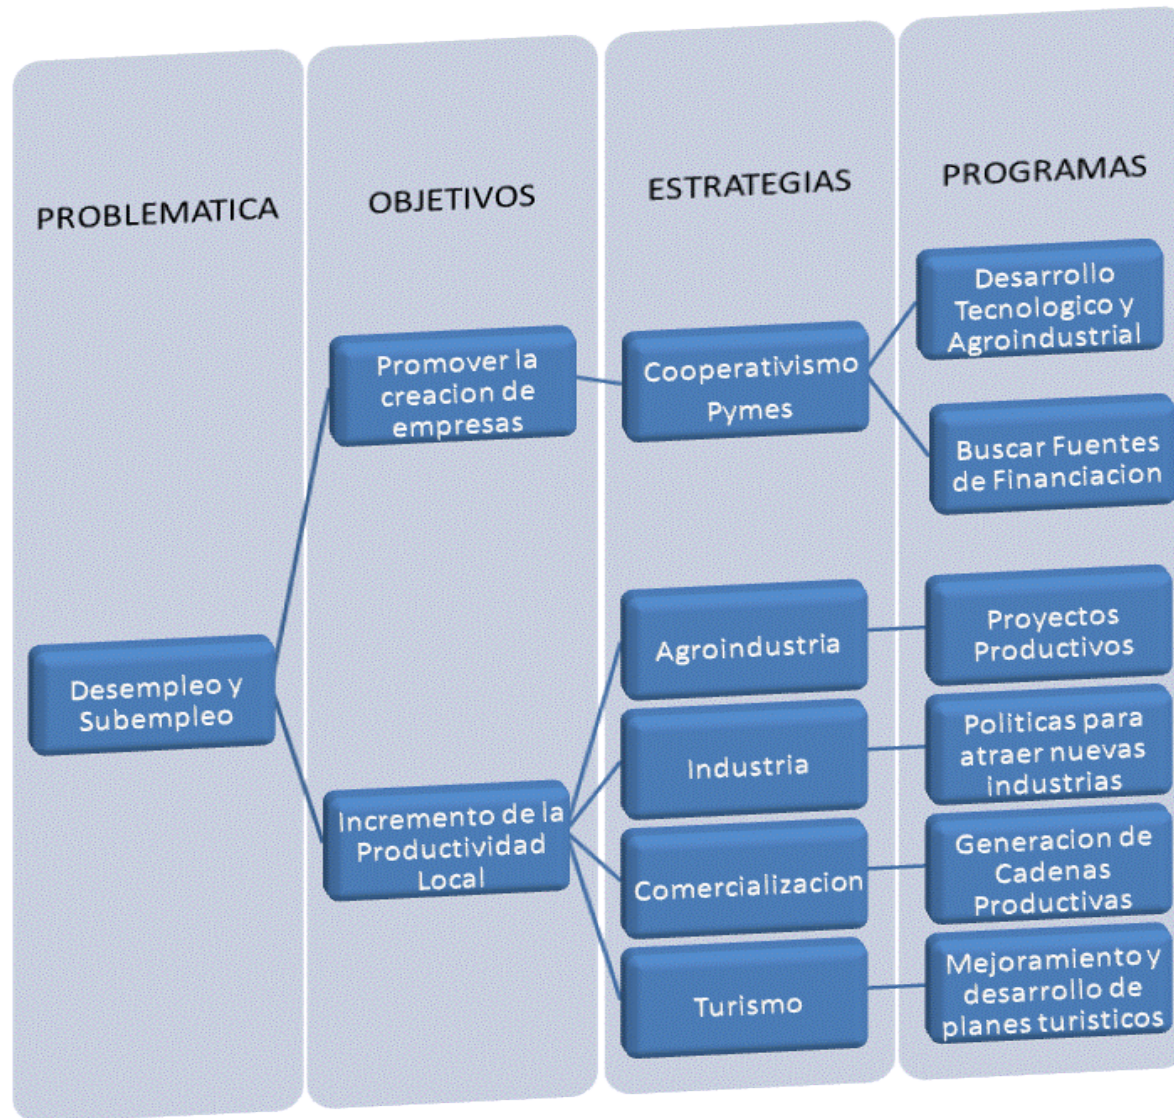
PROBLEMATICA

OBJETIVOS

ESTRATEGIAS

PROGRAMAS

Desempleo y Subempleo

Promover la creacion de empresas

Incremento de la Productividad Local

Cooperativismo Pymes

Agroindustria

Industria

Comercializacion

Turismo

Desarrollo Tecnologico y Agroindustrial

Buscar Fuentes de Financiacion

Proyectos Productivos

Politicas para atraer nuevas industrias

Generacion de Cadenas Productivas

Mejoramiento y desarrollo de planes turisticos